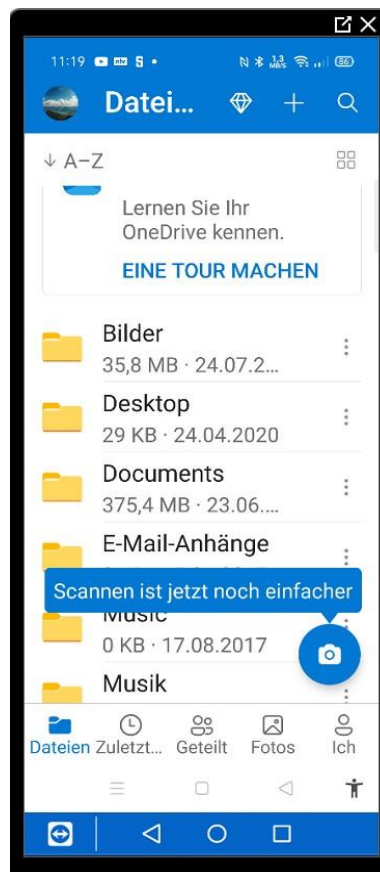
11:19

Datei...

↓ A–Z

Lernen Sie Ihr OneDrive kennen.

EINE TOUR MACHEN

Bilder
35,8 MB · 24.07.2...

Desktop
29 KB · 24.04.2020

Documents
375,4 MB · 23.06....

E-Mail-Anhänge

Scannen ist jetzt noch einfacher

Music
0 KB · 17.08.2017

Musik

Dateien Zuletzt... Geteilt Fotos Ich